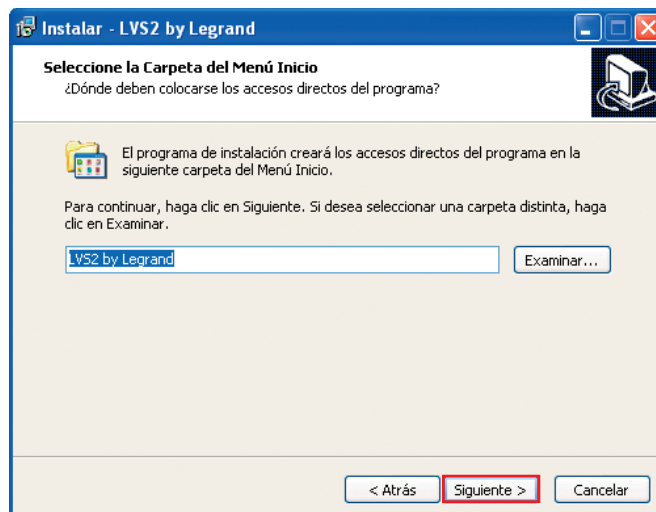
Instalar - LVS2 by Legrand

Seleccione la Carpeta del Menú Inicio
¿Dónde deben colocarse los accesos directos del programa?

El programa de instalación creará los accesos directos del programa en la siguiente carpeta del Menú Inicio.

Para continuar, haga clic en Siguiente. Si desea seleccionar una carpeta distinta, haga clic en Examinar.

LVS2 by Legrand

Examinar...

< Atrás

Siguiente >

Cancelar